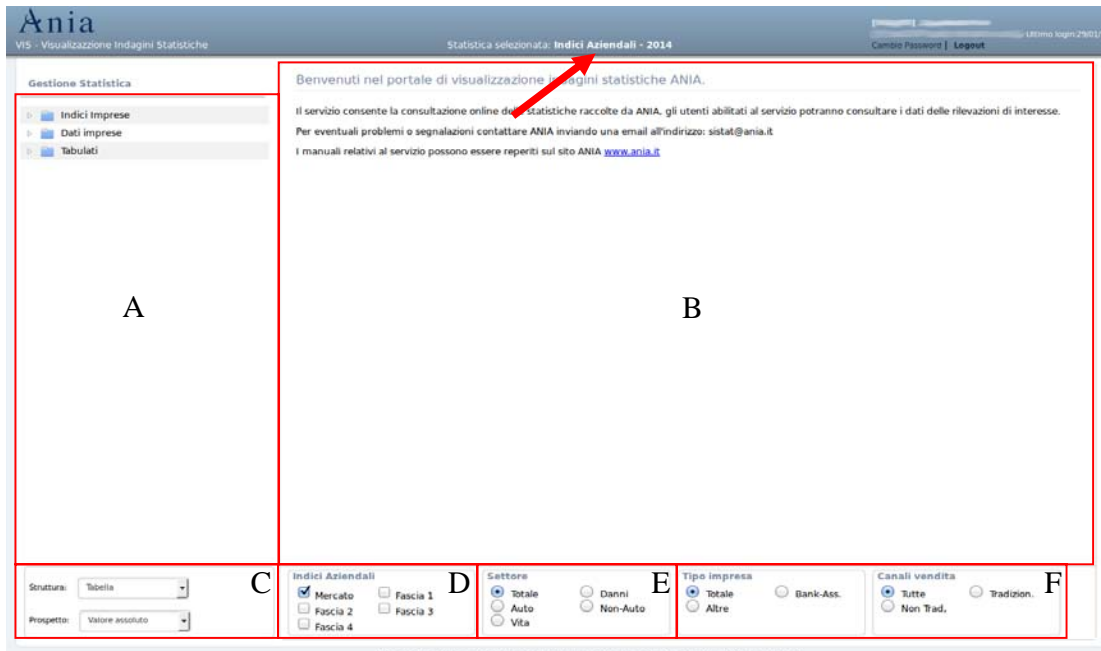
Ania
VIS - Visualizzazione Indagini Statistiche

Statistica selezionata: Indici Aziendali - 2014

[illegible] Ultimo login 29/01/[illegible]
Cambio Password | Logout

Gestione Statistica

Indici Imprese
Dati imprese
Tabulati

A

Benvenuti nel portale di visualizzazione indagini statistiche ANIA.

Il servizio consente la consultazione online delle statistiche raccolte da ANIA, gli utenti abilitati al servizio potranno consultare i dati delle rilevazioni di interesse.

Per eventuali problemi o segnalazioni contattare ANIA inviando una email all'indirizzo: sistat@ania.it

I manuali relativi al servizio possono essere reperiti sul sito ANIA www.ania.it

B

Struttura: Tabella
Prospetto: Valore assoluto

C

Indici Aziendali
Mercato
Fascia 1
Fascia 2
Fascia 3
Fascia 4

D

Settore
Totale
Danni
Auto
Non-Auto
Vita

E

Tipo impresa
Totale
Bank-Ass.
Altre

Canali vendita
Tutte
Tradizion.
Non Trad.

F